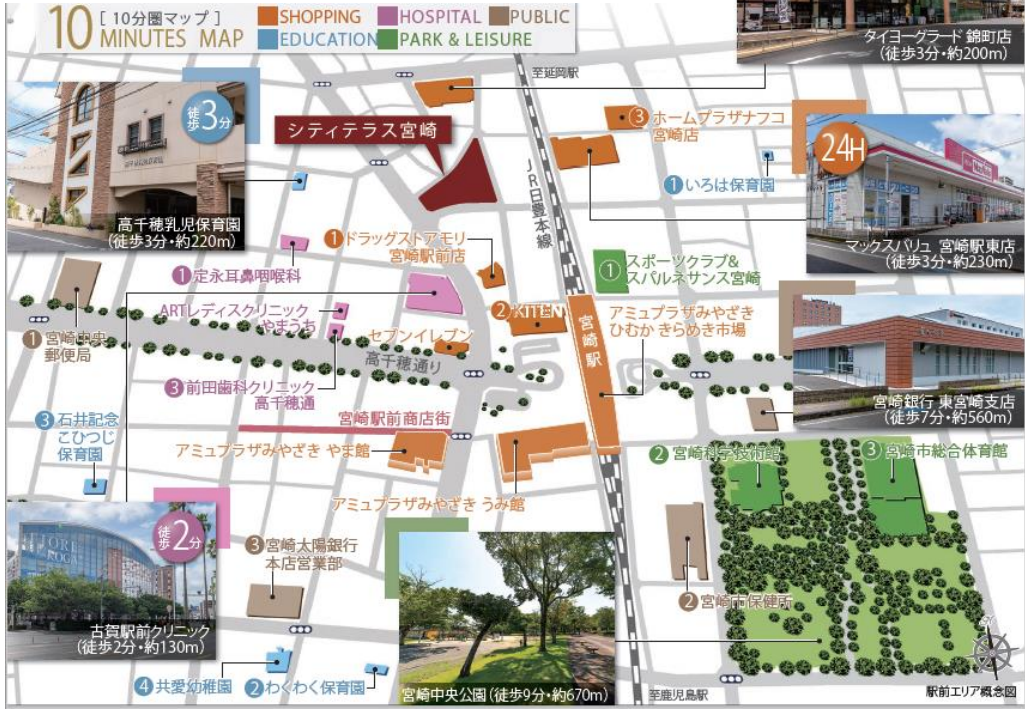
10 [ 10分圏マップ ] MINUTES MAP
SHOPPING HOSPITAL PUBLIC
EDUCATION PARK & LEISURE

タイヨーグラード 錦町店 (徒歩3分・約200m)
至延岡駅
徒歩3分
高千穂乳児保育園 (徒歩3分・約220m)
シティテラス宮崎
③ ホームプラザナフコ 宮崎店
24H
① いろは保育園
マックスバリュ 宮崎駅東店 (徒歩3分・約230m)
JR日豊本線
① ドラッグストアモリ 宮崎駅前店
① 定永耳鼻咽喉科
① スポーツクラブ& スパルネサンス宮崎
① 宮崎中央郵便局
ARTレディスクリニック やまうち
② KITEN
アミュプラザみやざき ひむか きらめき市場
宮崎駅
セブンイレブン
高千穂通り
③ 前田歯科クリニック 高千穂通
宮崎銀行 東宮崎支店 (徒歩7分・約560m)
③ 石井記念 こひつじ 保育園
宮崎駅前商店街
アミュプラザみやざき やま館
② 宮崎科学技術館
③ 宮崎市総合体育館
アミュプラザみやざき うみ館
徒歩2分
③ 宮崎太陽銀行 本店営業部
② 宮崎市保健所
古賀駅前クリニック (徒歩2分・約130m)
④ 共愛幼稚園
② わくわく保育園
宮崎中央公園 (徒歩9分・約670m)
至鹿児島駅
駅前エリア概念図